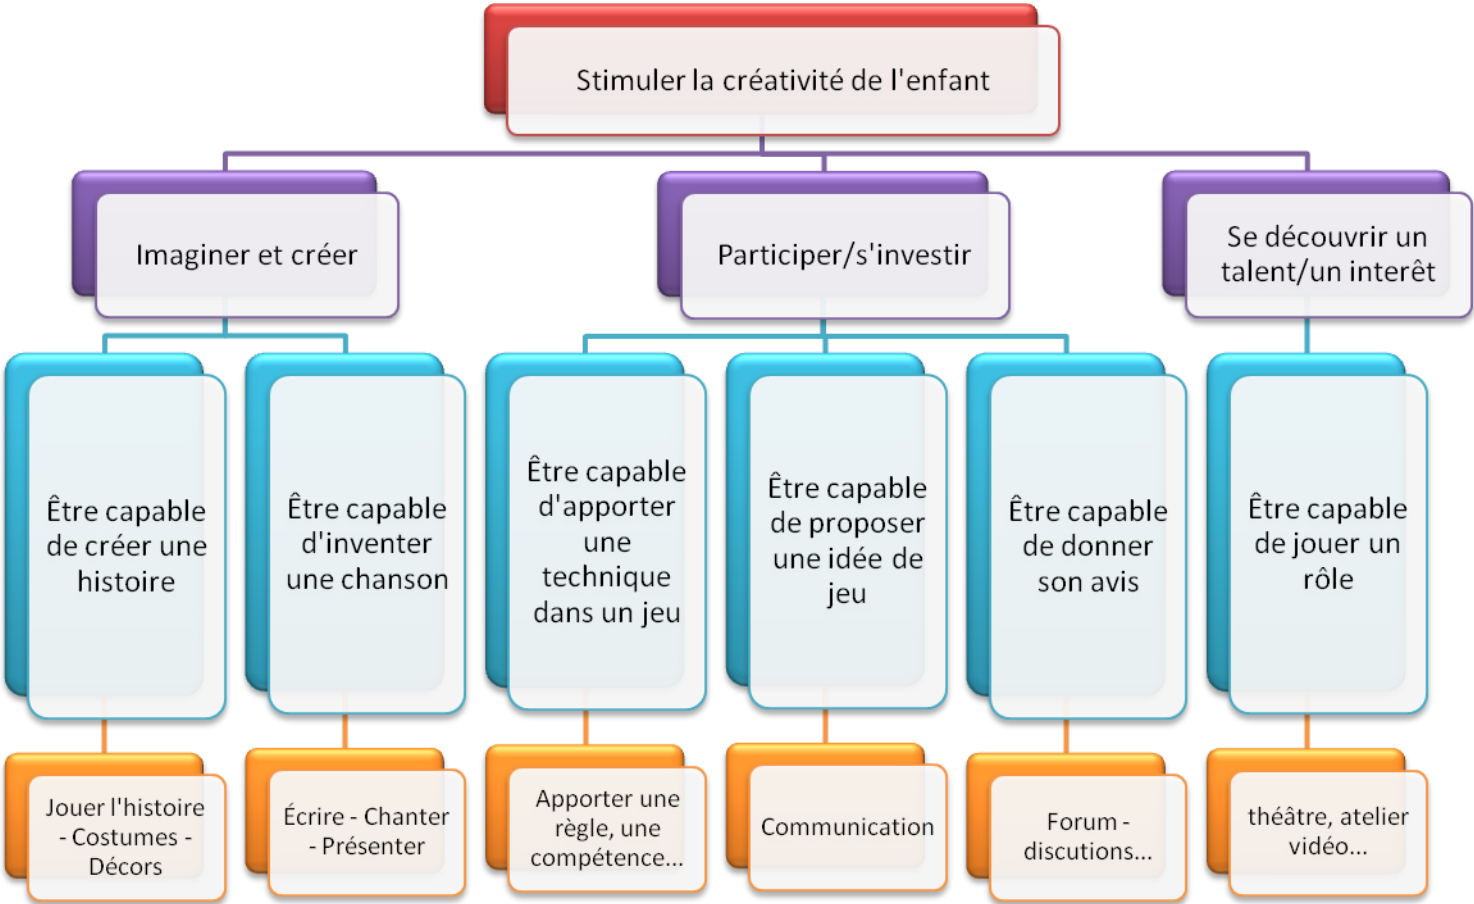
Stimuler la créativité de l'enfant

Imaginer et créer

Participer/s'investir

Se découvrir un talent/un interêt

Être capable de créer une histoire

Être capable d'inventer une chanson

Être capable d'apporter une technique dans un jeu

Être capable de proposer une idée de jeu

Être capable de donner son avis

Être capable de jouer un rôle

Jouer l'histoire - Costumes - Décors

Écrire - Chanter - Présenter

Apporter une règle, une compétence...

Communication

Forum - discutions...

théâtre, atelier vidéo...